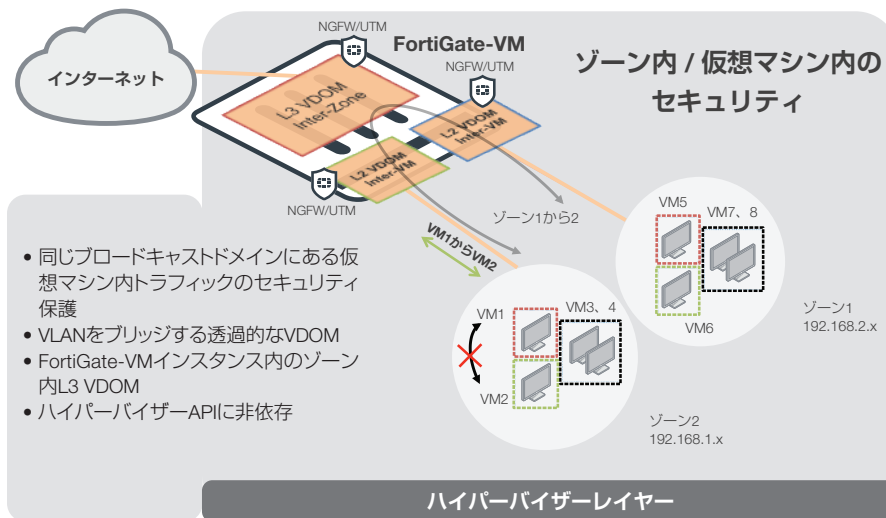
NGFW/UTM

FortiGate-VM

NGFW/UTM

インターネット

L3 VDOM Inter-Zone

L2 VDOM Inter-VM

L2 VDOM Inter-VM

NGFW/UTM

ゾーン内 / 仮想マシン内のセキュリティ

ゾーン1から2

VM1からVM2

VM5

VM7、8

VM6

ゾーン1
192.168.2.x

VM1

VM3、4

VM2

ゾーン2
192.168.1.x

• 同じブロードキャストドメインにある仮想マシン内トラフィックのセキュリティ保護
• VLANをブリッジする透過的なVDOM
• FortiGate-VMインスタンス内のゾーン内L3 VDOM
• ハイパーバイザーAPIに非依存

ハイパーバイザーレイヤー